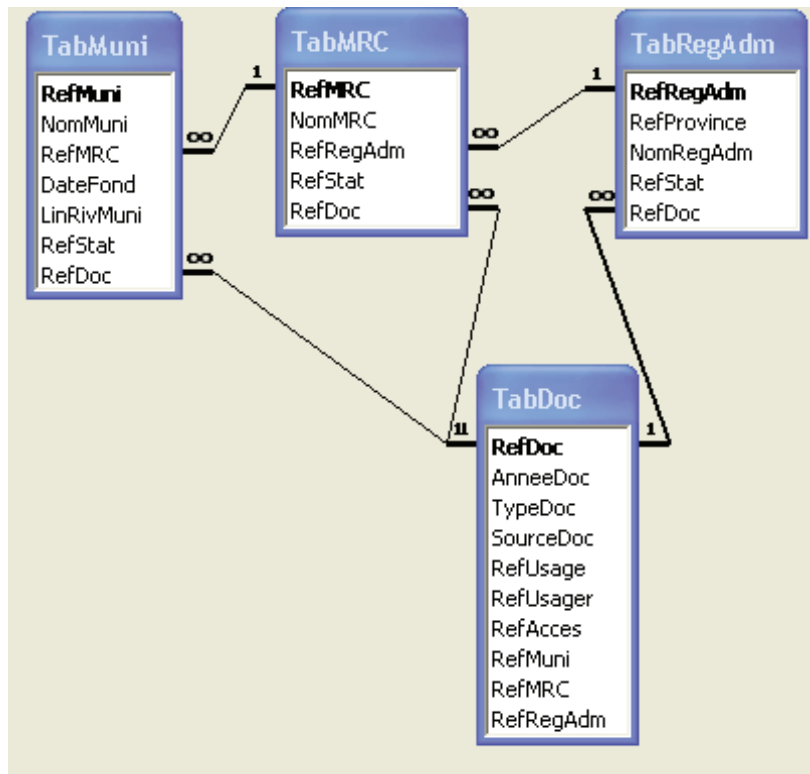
TabMuni
RefMuni
NomMuni
RefMRC
DateFond
LinRivMuni
RefStat
RefDoc

TabMRC
RefMRC
NomMRC
RefRegAdm
RefStat
RefDoc

TabRegAdm
RefRegAdm
RefProvince
NomRegAdm
RefStat
RefDoc

TabDoc
RefDoc
AnneeDoc
TypeDoc
SourceDoc
RefUsage
RefUsager
RefAcces
RefMuni
RefMRC
RefRegAdm

1
∞
1
∞
∞
∞
∞
11
1